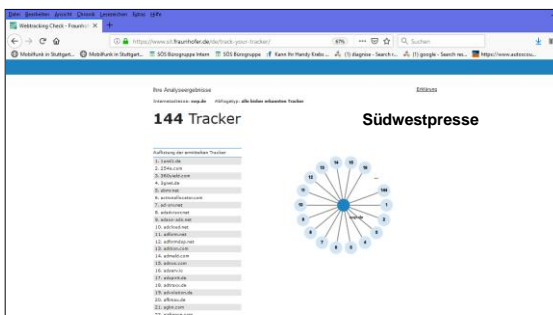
Datei Bearbeiten Ansicht Chronik Lesezeichen Extras Hilfe

Webtracking Check - Fraunho ×

https://www.sit.fraunhofer.de/de/track-your-tracker/

67%

Suchen

Mobilfunk in Stuttgart... Mobilfunk in Stuttgart... SÖS Bürogruppe Intern SÖS Bürogruppe Kann Ihr Handy Krebs ... (1) diagnose - Search r... (1) google - Search res... https://www.autosccou...

Ihre Analyseergebnisse

Erklärung

Internetadresse: swp.de Abfragetyp: alle bisher erkannten Tracker

144 Tracker

Südwestpresse

Auflistung der ermittelten Tracker

1. 1and1.de
2. 254a.com
3. 360yield.com
4. 3gnet.de
5. abmr.net
6. acmeofflocation.com
7. ad-srv.net
8. adalliance.net
9. adaos-ads.net
10. adcloud.net
11. adform.net
12. adformdsp.net
13. adition.com
14. admeld.com
15. adnxs.com
16. adserv.io
17. adspirit.de
18. adtrace.de
19. adsolution.de
20. affilinet.de
21. agkn.com
22. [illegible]

swp.de

14 18 18 18 12 144 11 1 10 2 9 3 8 4 7 6 5 5